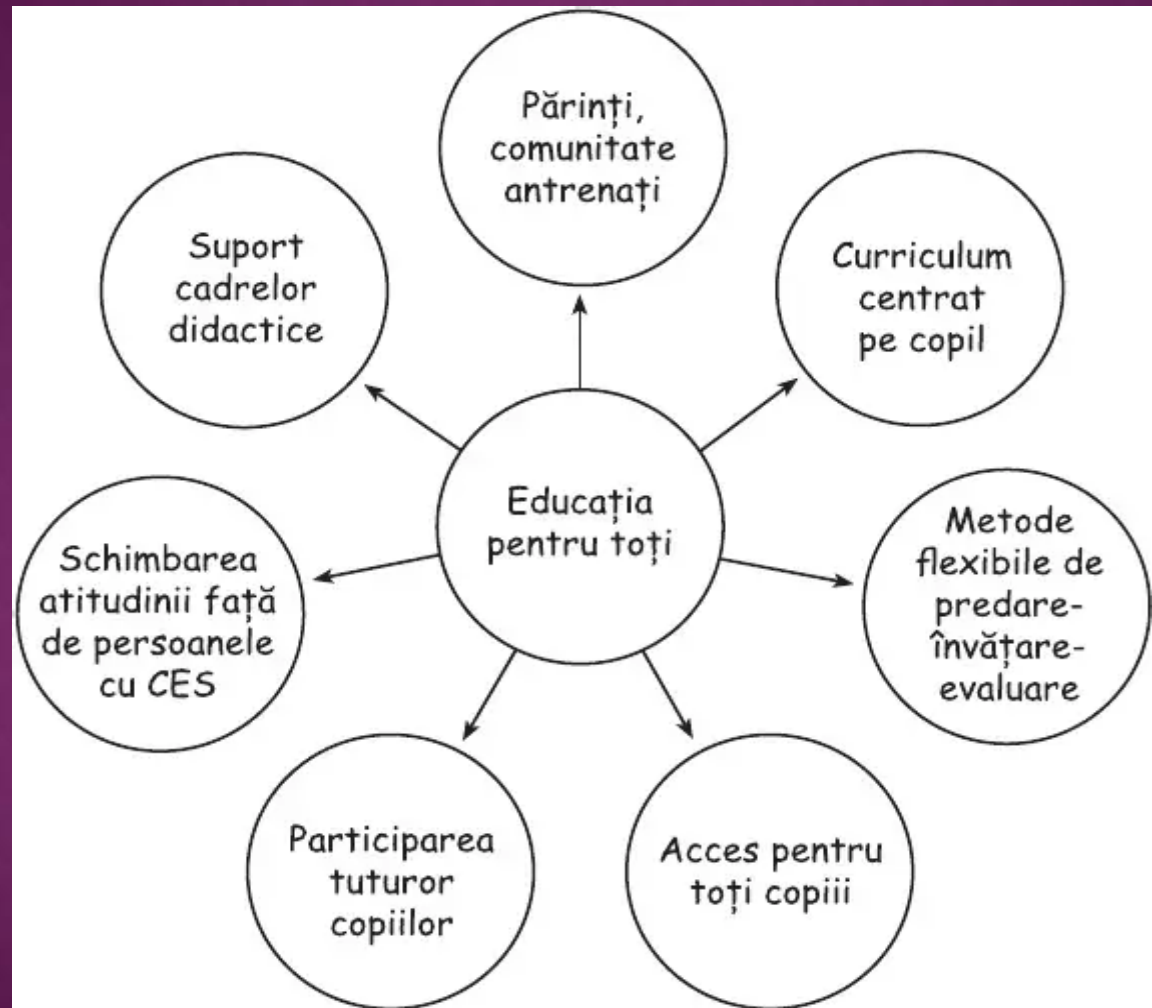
Educația pentru toți

Părinți, comunitate antrenați

Curriculum centrat pe copil

Metode flexibile de predare-învățare-evaluare

Acces pentru toți copiii

Participarea tuturor copiilor

Schimbarea atitudinii față de persoanele cu CES

Suport cadrelor didactice